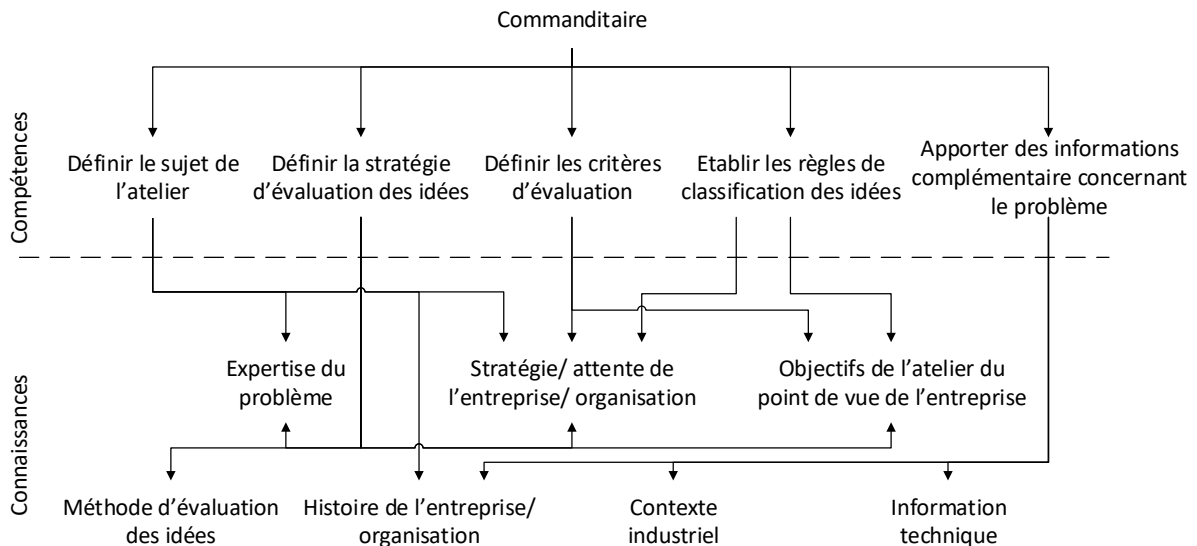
Commanditaire

Compétences

Définir le sujet de l'atelier

Définir la stratégie d'évaluation des idées

Définir les critères d'évaluation

Etablir les règles de classification des idées

Apporter des informations complémentaire concernant le problème

Connaissances

Expertise du problème

Stratégie/ attente de l'entreprise/ organisation

Objectifs de l'atelier du point de vue de l'entreprise

Méthode d'évaluation des idées

Histoire de l'entreprise/ organisation

Contexte industriel

Information technique